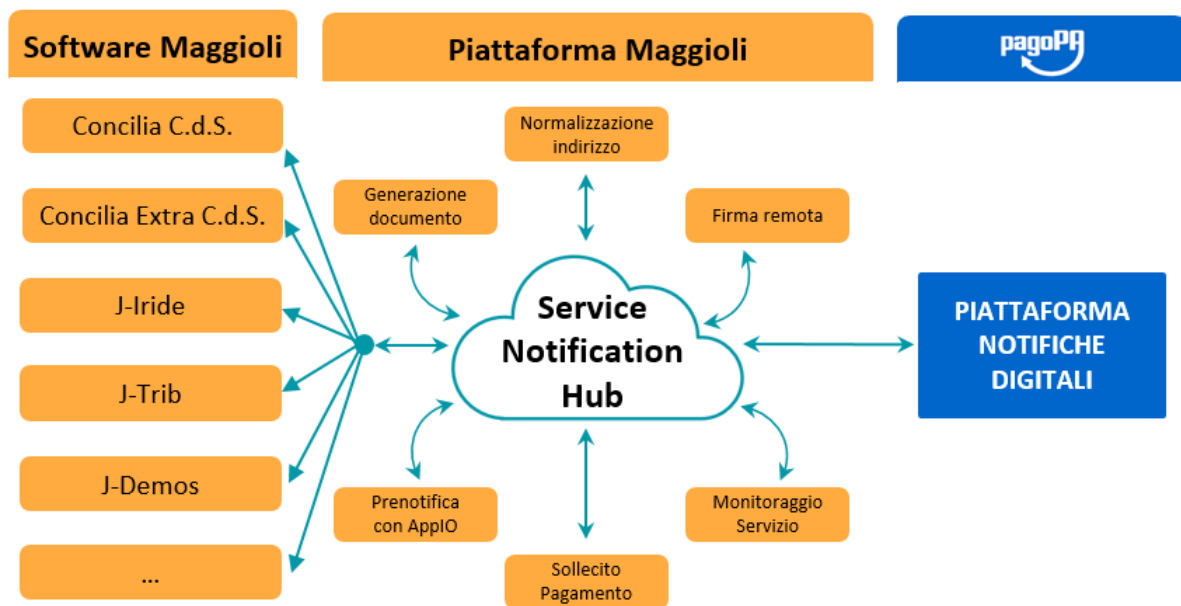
Software Maggioli

Piattaforma Maggioli

pagoPA

Concilia C.d.S.

Concilia Extra C.d.S.

J-Iride

J-Trib

J-Demos

...

Normalizzazione indirizzo

Generazione documento

Firma remota

Service Notification Hub

PIATTAFORMA NOTIFICHE DIGITALI

Prenotifica con AppIO

Monitoraggio Servizio

Sollecito Pagamento